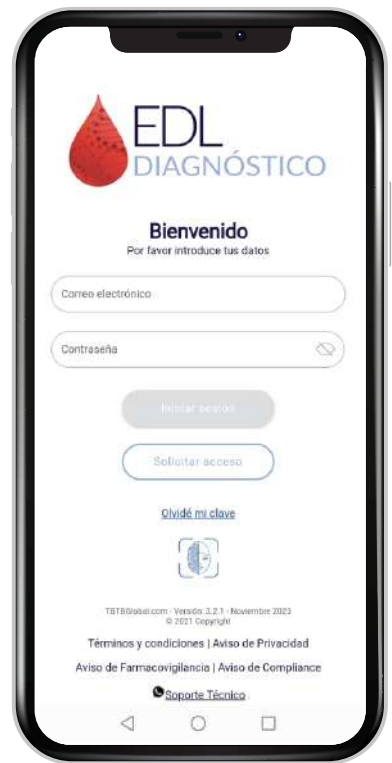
EDL
DIAGNÓSTICO

Bienvenido
Por favor introduce tus datos

Correo electrónico

Contraseña

Iniciar sesión

Solicitar acceso

Olvidé mi clave

TBTBGlobal.com - Versión: 3.2.1 - Noviembre 2023
© 2021 Copyright

Términos y condiciones | Aviso de Privacidad

Aviso de Farmacovigilancia | Aviso de Compliance

Soporte Técnico